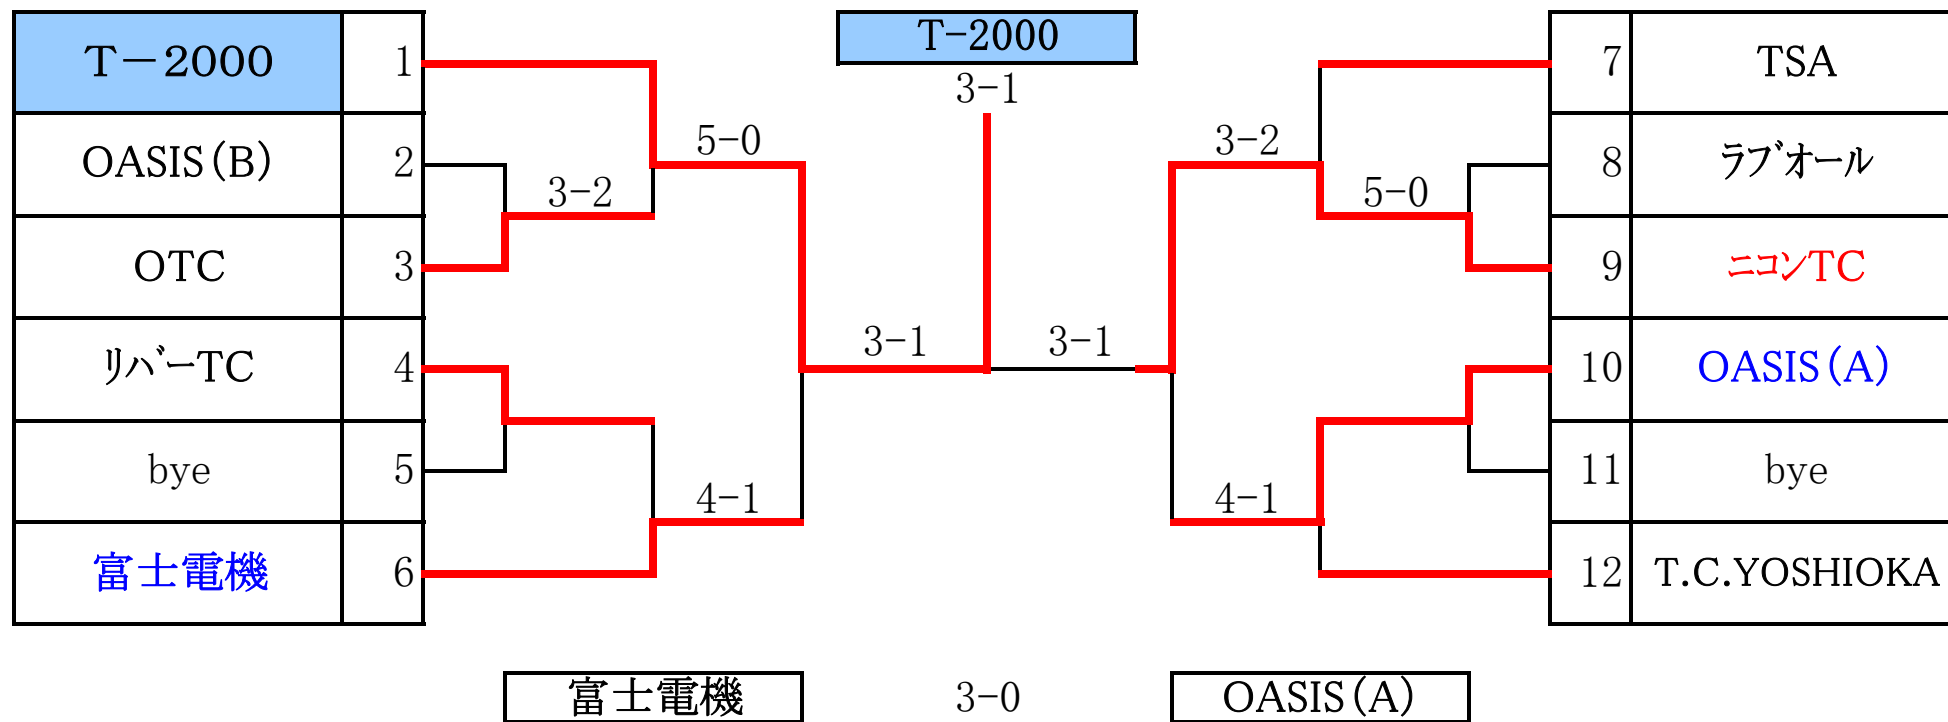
| T－2000 | 1 |
|---|---|
| OASIS(B) | 2 |
| OTC | 3 |
| ﾘﾊﾞｰTC | 4 |
| bye | 5 |
| 富士電機 | 6 |

T-2000
3-1

5-0
3-2
3-1
4-1

3-1
3-2
5-0
4-1

| 7 | TSA |
|---|---|
| 8 | ﾗﾌﾞｵｰﾙ |
| 9 | ﾆｺﾝTC |
| 10 | OASIS(A) |
| 11 | bye |
| 12 | T.C.YOSHIOKA |

富士電機
3-0
OASIS(A)